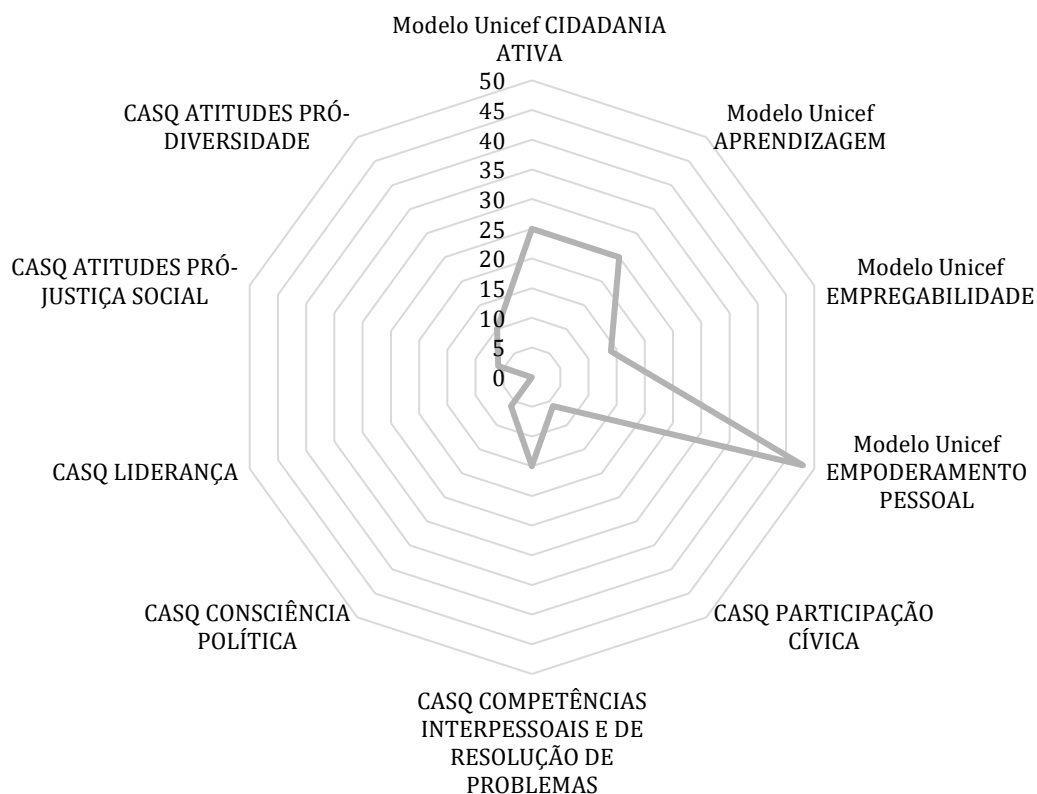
Modelo Unicef CIDADANIA ATIVA

50
45
40
35
30
25
20
15
10
5
0

Modelo Unicef APRENDIZAGEM

Modelo Unicef EMPREGABILIDADE

Modelo Unicef EMPODERAMENTO PESSOAL

CASQ PARTICIPAÇÃO CÍVICA

CASQ COMPETÊNCIAS INTERPESSOAIS E DE RESOLUÇÃO DE PROBLEMAS

CASQ CONSCIÊNCIA POLÍTICA

CASQ LIDERANÇA

CASQ ATITUDES PRÓ-JUSTIÇA SOCIAL

CASQ ATITUDES PRÓ-DIVERSIDADE